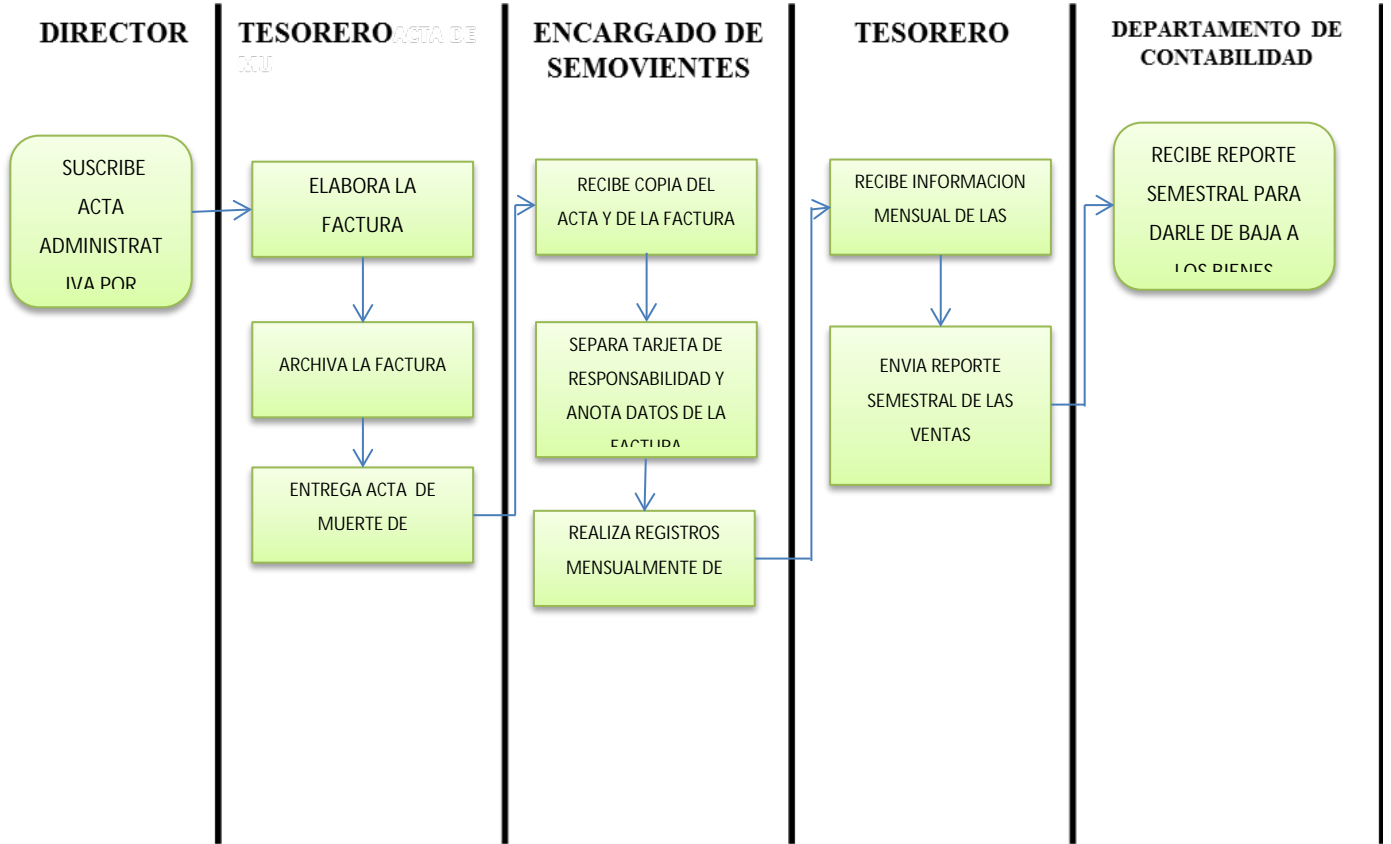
DIRECTOR

TESOREROACTA DE MU

ENCARGADO DE SEMOVIENTES

TESORERO

DEPARTAMENTO DE CONTABILIDAD

SUSCRIBE ACTA ADMINISTRAT IVA POR

ELABORA LA FACTURA

ARCHIVA LA FACTURA

ENTREGA ACTA DE MUERTE DE

RECIBE COPIA DEL ACTA Y DE LA FACTURA

SEPARA TARJETA DE RESPONSABILIDAD Y ANOTA DATOS DE LA FACTURA

REALIZA REGISTROS MENSUALMENTE DE

RECIBE INFORMACION MENSUAL DE LAS

ENVIA REPORTE SEMESTRAL DE LAS VENTAS

RECIBE REPORTE SEMESTRAL PARA DARLE DE BAJA A LOS BIENES